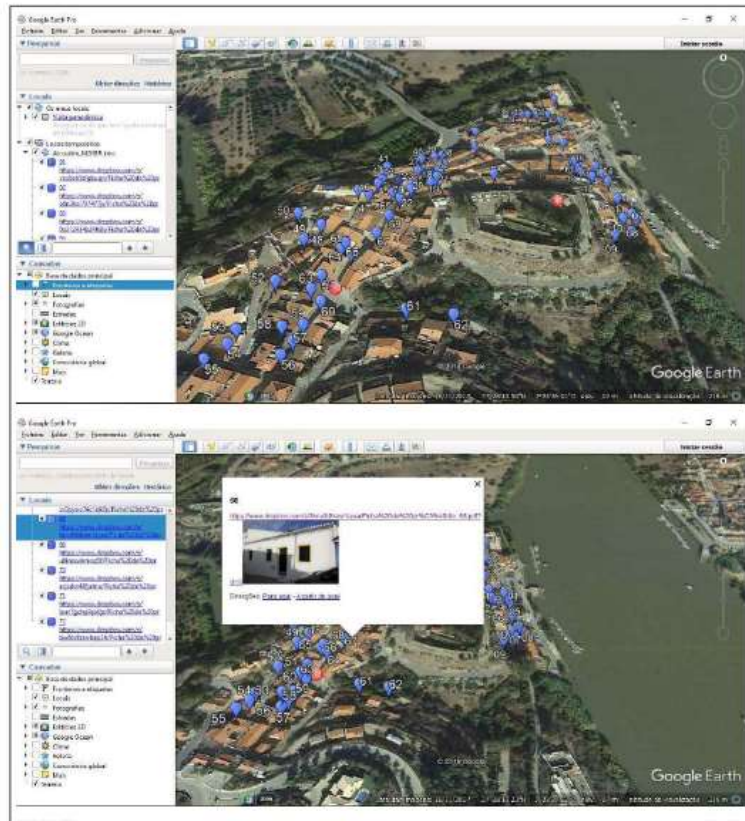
Google Earth Pro
Ficheiro Editar Ver Ferramentas Adicionar Ajuda
▼ Pesquisar
Obter direções Histórico
▼ Locais
Os meus locais
Locais temporários
https://www.dropbox.com/s/
https://www.dropbox.com/s/
https://www.dropbox.com/s/
▼ Camadas
Base de dados principal
Fronteiras e etiquetas
Locais
Fotografias
Estradas
Edifícios 3D
Google Ocean
Clima
Galeria
Consciência global
Mais
Terreno
Iniciar sessão
50 49 48 52 58 59 55 57 56 60 61 62 63
Google Earth

Google Earth Pro
Ficheiro Editar Ver Ferramentas Adicionar Ajuda
▼ Pesquisar
Obter direções Histórico
▼ Locais
https://www.dropbox.com/s/
https://www.dropbox.com/s/
https://www.dropbox.com/s/
https://www.dropbox.com/s/
https://www.dropbox.com/s/
▼ Camadas
Base de dados principal
Fronteiras e etiquetas
Locais
Fotografias
Estradas
Edifícios 3D
Google Ocean
Clima
Galeria
Consciência global
Mais
Terreno
Iniciar sessão
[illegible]
https://www.dropbox.com/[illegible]
Direções: Para aqui - A partir de aqui
54 55 56 57 60 61 62
Google Earth